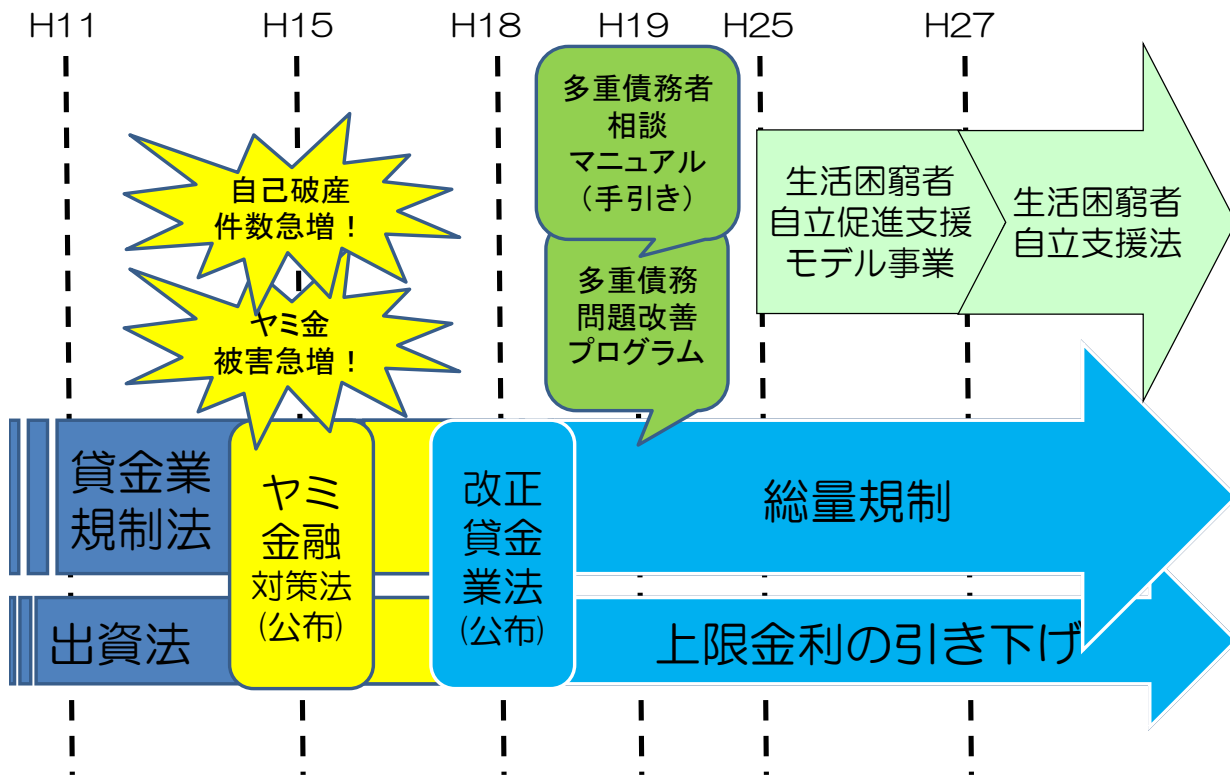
H11 H15 H18 H19 H25 H27

多重債務者
相談
マニュアル
（手引き）

自己破産
件数急増！

ヤミ金
被害急増！

多重債務
問題改善
プログラム

生活困窮者
自立促進支援
モデル事業

生活困窮者
自立支援法

貸金業
規制法

ヤミ
金融
対策法
(公布)

改正
貸金
業法
(公布)

総量規制

出資法

上限金利の引き下げ